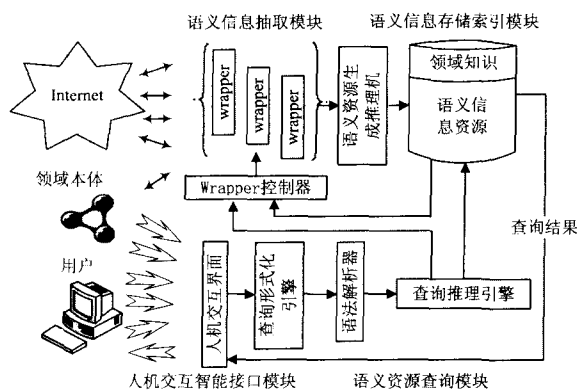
语义信息抽取模块

语义信息存储索引模块

Internet

wrapper

wrapper

wrapper

语义资源生成推理机

领域知识

语义信息资源

领域本体

Wrapper控制器

查询结果

用户

人机交互界面

查询形式化引擎

语法解析器

查询推理引擎

人机交互智能接口模块

语义资源查询模块